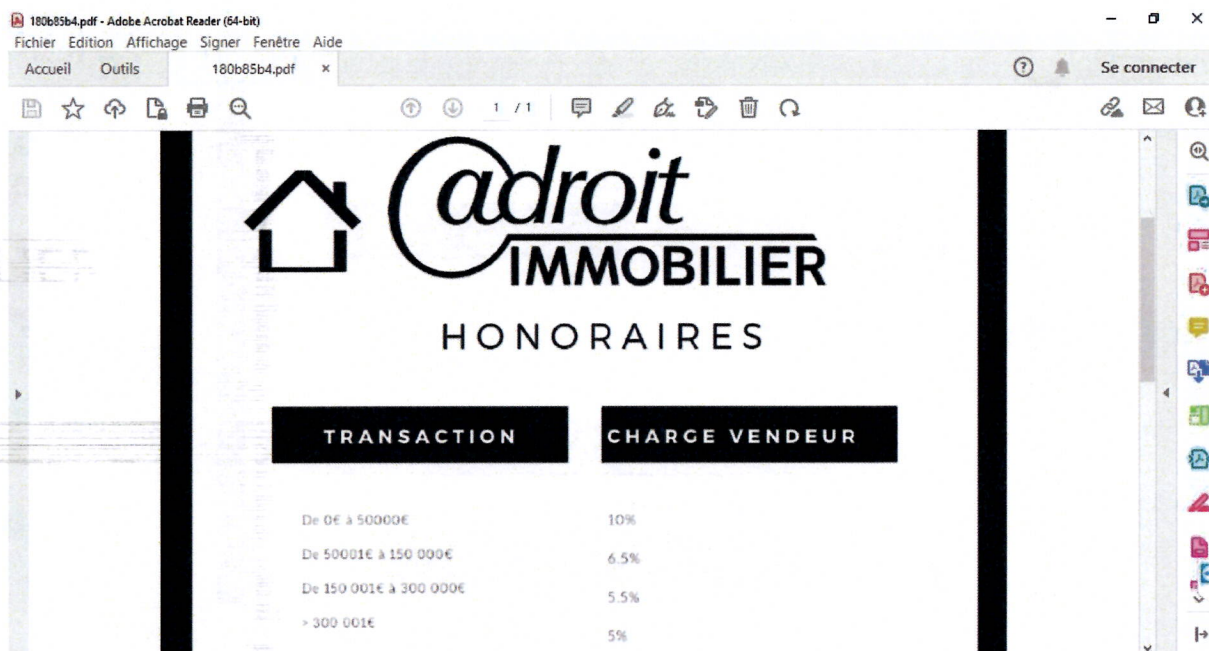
180b85b4.pdf - Adobe Acrobat Reader (64-bit)
Fichier Edition Affichage Signer Fenêtre Aide
Accueil Outils 180b85b4.pdf ×
Se connecter
1 / 1

@droit IMMOBILIER

HONORAIRES

TRANSACTION

CHARGE VENDEUR

| | |
|---|---|
| De 0€ à 50000€ | 10% |
| De 50001€ à 150 000€ | 6.5% |
| De 150 001€ à 300 000€ | 5.5% |
| > 300 001€ | 5% |